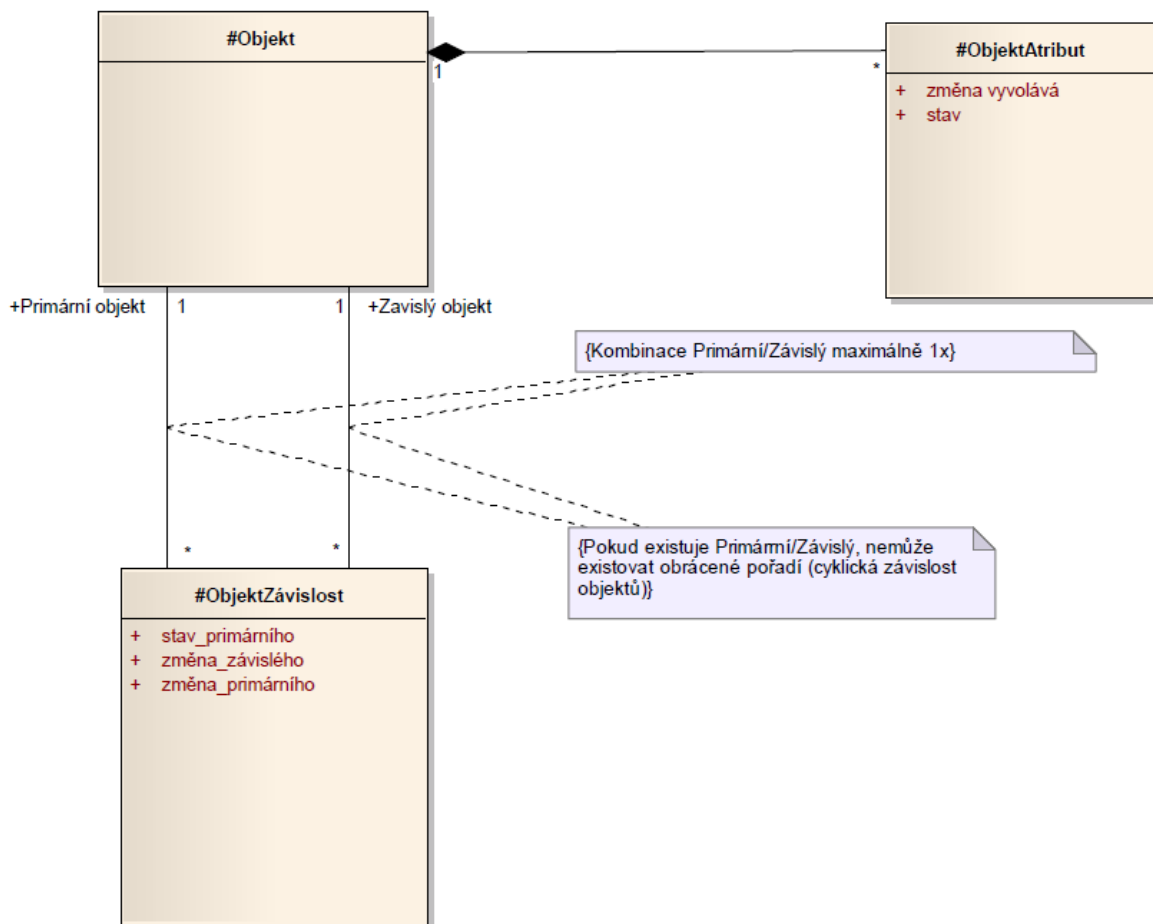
#Objekt

1

*

#ObjektAtribut

+ změna vyvolává
+ stav

+Primární objekt 1

1 +Zavislý objekt

{Kombinace Primární/Závislý maximálně 1x}

*

*

{Pokud existuje Primármí/Závislý, nemůže existovat obrácené pořadí (cyklická závislost objektů)}

#ObjektZávislost

+ stav_primárního
+ změna_závislého
+ změna_primárního